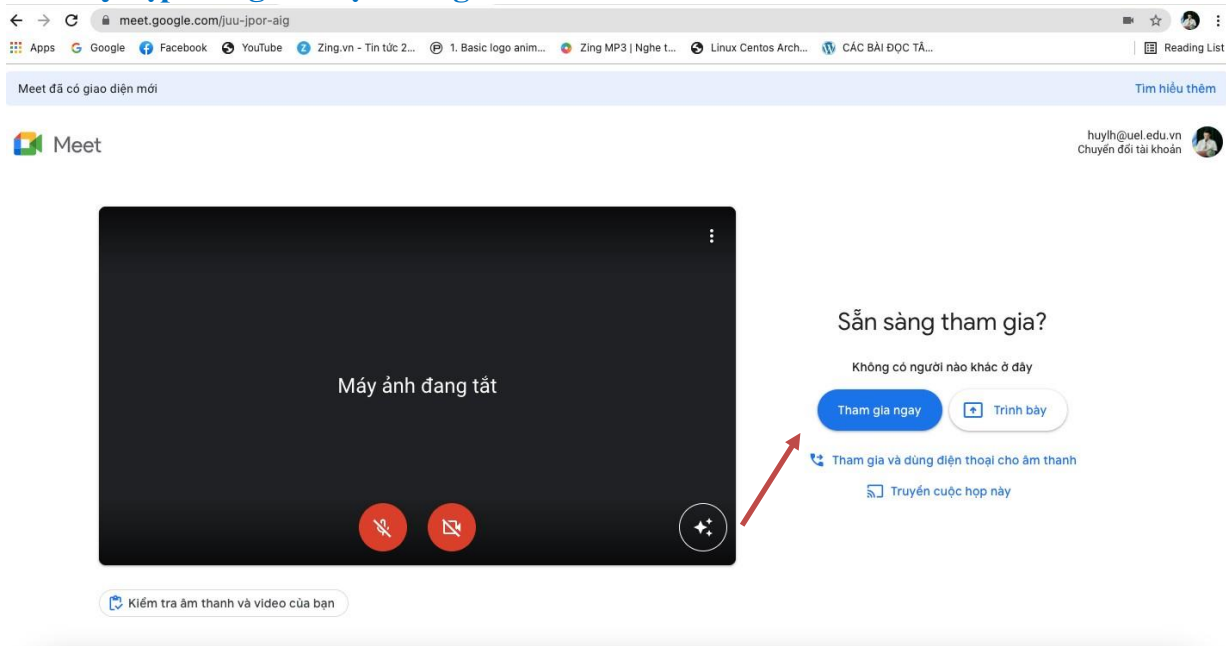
meet.google.com/juu-jpor-aig

Apps Google Facebook YouTube Zing.vn - Tin tức 2... 1. Basic logo anim... Zing MP3 | Nghe t... Linux Centos Arch... CÁC BÀI ĐỌC TẢ... Reading List

Meet đã có giao diện mới

Tìm hiểu thêm

Meet

huylh@uel.edu.vn
Chuyển đổi tài khoản

Máy ảnh đang tắt

Sẵn sàng tham gia?

Không có người nào khác ở đây

Tham gia ngay

Trình bày

Tham gia và dùng điện thoại cho âm thanh

Truyền cuộc họp này

Kiểm tra âm thanh và video của bạn